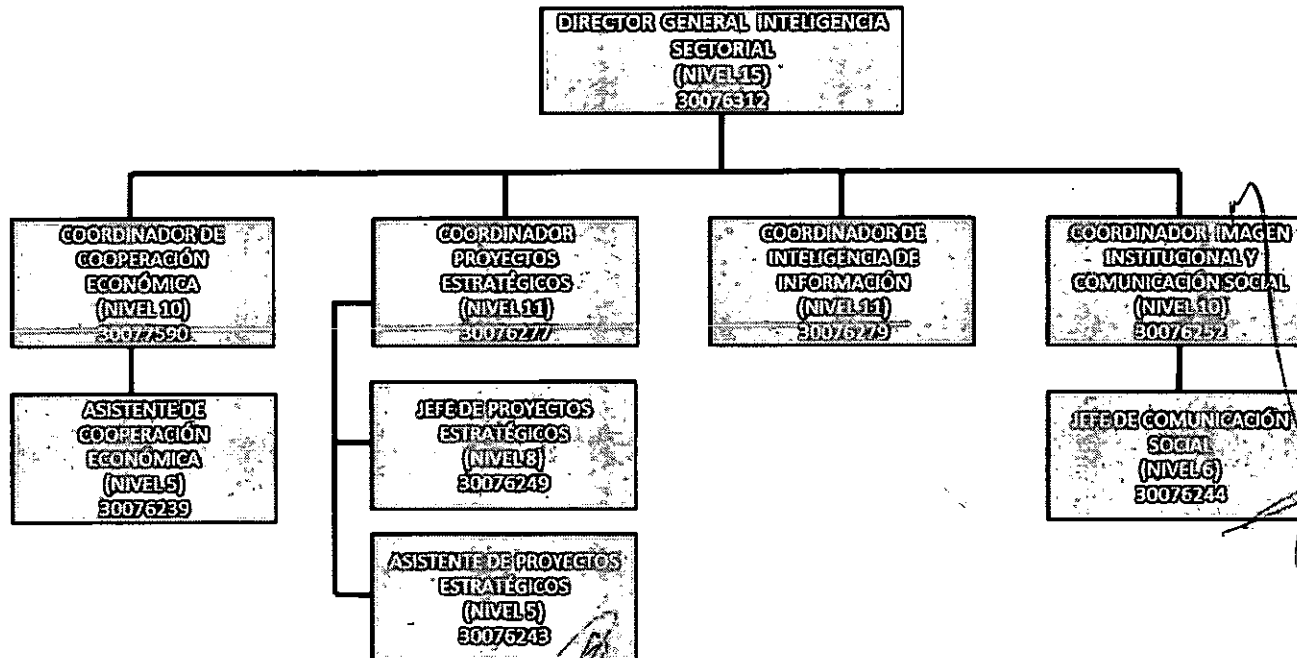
DIRECTOR GENERAL INTELIGENCIA SECTORIAL
(NIVEL 15)
30076312

COORDINADOR DE COOPERACIÓN ECONÓMICA
(NIVEL 10)
30077590

ASISTENTE DE COOPERACIÓN ECONÓMICA
(NIVEL 5)
30076239

COORDINADOR PROYECTOS ESTRATÉGICOS
(NIVEL 11)
30076277

JEFE DE PROYECTOS ESTRATÉGICOS
(NIVEL 8)
30076249

ASISTENTE DE PROYECTOS ESTRATÉGICOS
(NIVEL 5)
30076243

COORDINADOR DE INTELIGENCIA DE INFORMACIÓN
(NIVEL 11)
30076279

COORDINADOR IMAGEN INSTITUCIONAL Y COMUNICACIÓN SOCIAL
(NIVEL 10)
30076252

JEFE DE COMUNICACIÓN SOCIAL
(NIVEL 6)
30076244